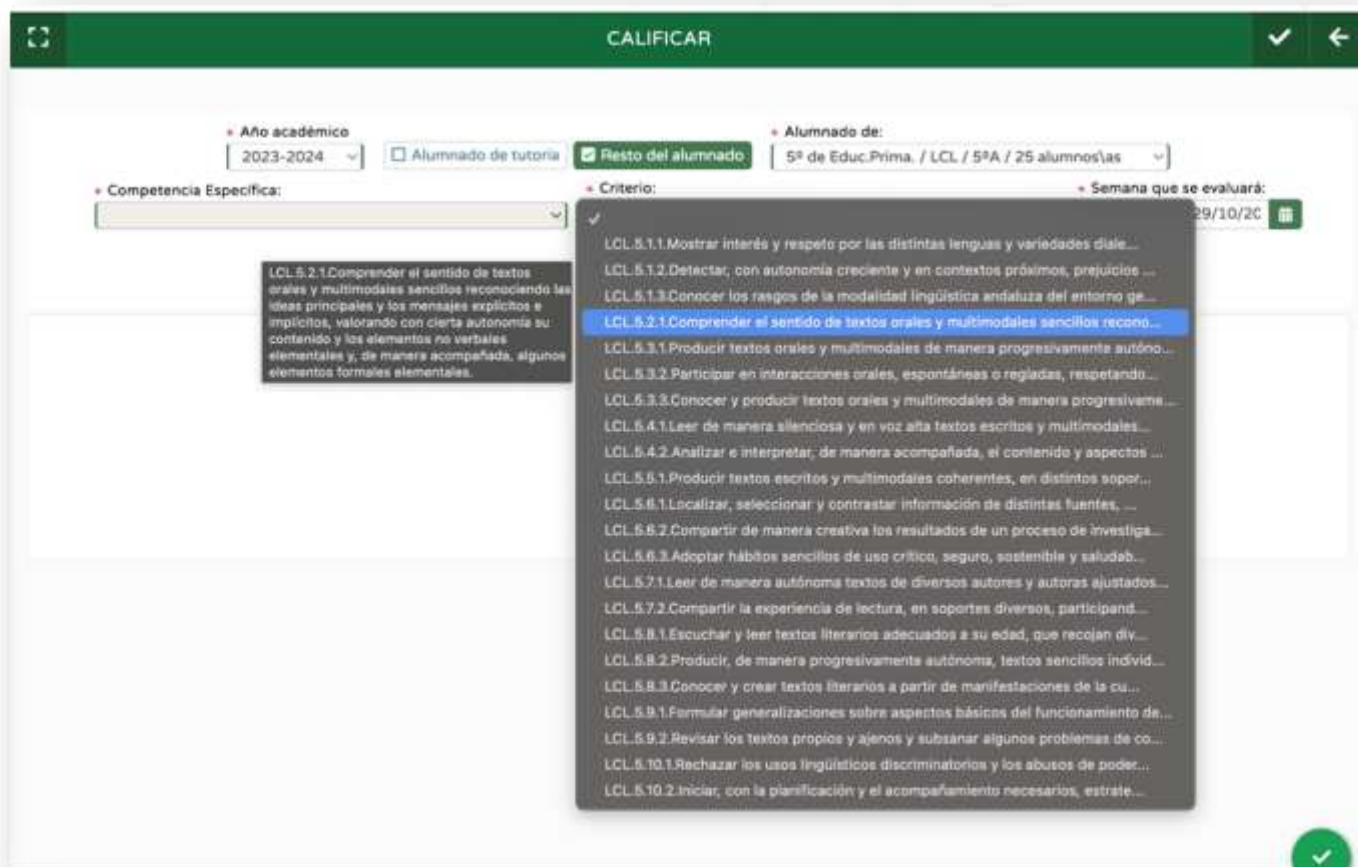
CALIFICAR

* Año académico
2023-2024
Alumnado de tutoría
Resto del alumnado
* Alumnado de:
5º de Educ.Prima. / LCL / 5ºA / 25 alumnos\as

* Competencia Específica:
* Criterio:
* Semana que se evaluará:
29/10/20

LCL.5.2.1.Comprender el sentido de textos orales y multimodales sencillos reconociendo las ideas principales y los mensajes explícitos e implícitos, valorando con cierta autonomía su contenido y los elementos no verbales elementales y, de manera acompañada, algunos elementos formales elementales.

✓
LCL.5.1.1.Mostrar interés y respeto por las distintas lenguas y variedades diale...
LCL.5.1.2.Detectar, con autonomía creciente y en contextos próximos, prejuicios ...
LCL.5.1.3.Conocer los rasgos de la modalidad lingüística andaluza del entorno ge...
LCL.5.2.1.Comprender el sentido de textos orales y multimodales sencillos recono...
LCL.5.3.1.Producir textos orales y multimodales de manera progresivamente autóno...
LCL.5.3.2.Participar en interacciones orales, espontáneas o regladas, respetando...
LCL.5.3.3.Conocer y producir textos orales y multimodales de manera progresivame...
LCL.5.4.1.Leer de manera silenciosa y en voz alta textos escritos y multimodales...
LCL.5.4.2.Analizar e interpretar, de manera acompañada, el contenido y aspectos ...
LCL.5.5.1.Producir textos escritos y multimodales coherentes, en distintos sopor...
LCL.5.6.1.Localizar, seleccionar y contrastar información de distintas fuentes, ...
LCL.5.6.2.Compartir de manera creativa los resultados de un proceso de investiga...
LCL.5.6.3.Adoptar hábitos sencillos de uso crítico, seguro, sostenible y saludab...
LCL.5.7.1.Leer de manera autónoma textos de diversos autores y autoras ajustados...
LCL.5.7.2.Compartir la experiencia de lectura, en soportes diversos, participand...
LCL.5.8.1.Escuchar y leer textos literarios adecuados a su edad, que recojan div...
LCL.5.8.2.Producir, de manera progresivamente autónoma, textos sencillos individ...
LCL.5.8.3.Conocer y crear textos literarios a partir de manifestaciones de la cu...
LCL.5.9.1.Formular generalizaciones sobre aspectos básicos del funcionamiento de...
LCL.5.9.2.Revisar los textos propios y ajenos y subsanar algunos problemas de co...
LCL.5.10.1.Rechazar los usos lingüísticos discriminatorios y los abusos de poder...
LCL.5.10.2.Iniciar, con la planificación y el acompañamiento necesarios, estrate...